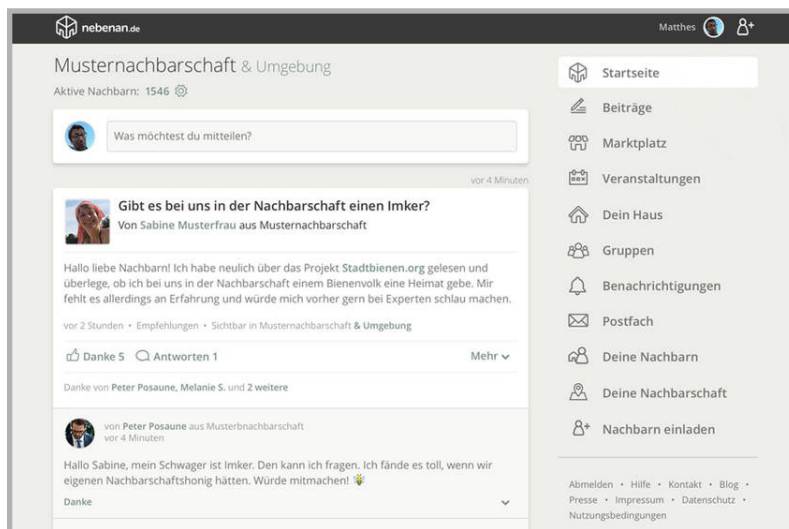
nebenan.de

Matthes

Musternachbarschaft & Umgebung
Aktive Nachbarn: 1546

Was möchtest du mitteilen?

vor 4 Minuten

Gibt es bei uns in der Nachbarschaft einen Imker?
Von Sabine Musterfrau aus Musternachbarschaft

Hallo liebe Nachbarn! Ich habe neulich über das Projekt Stadtbienen.org gelesen und überlege, ob ich bei uns in der Nachbarschaft einem Bienenvolk eine Heimat gebe. Mir fehlt es allerdings an Erfahrung und würde mich vorher gern bei Experten schlau machen.

vor 2 Stunden • Empfehlungen • Sichtbar in Musternachbarschaft & Umgebung

Danke 5 Antworten 1 Mehr

Danke von Peter Posaune, Melanie S. und 2 weitere

von Peter Posaune aus Musterbnachbarschaft
vor 4 Minuten

Hallo Sabine, mein Schwager ist Imker. Den kann ich fragen. Ich fände es toll, wenn wir eigenen Nachbarschaftshonig hätten. Würde mitmachen!

Danke

Startseite
Beiträge
Marktplatz
Veranstaltungen
Dein Haus
Gruppen
Benachrichtigungen
Postfach
Deine Nachbarn
Deine Nachbarschaft
Nachbarn einladen

Abmelden • Hilfe • Kontakt • Blog • Presse • Impressum • Datenschutz • Nutzungsbedingungen